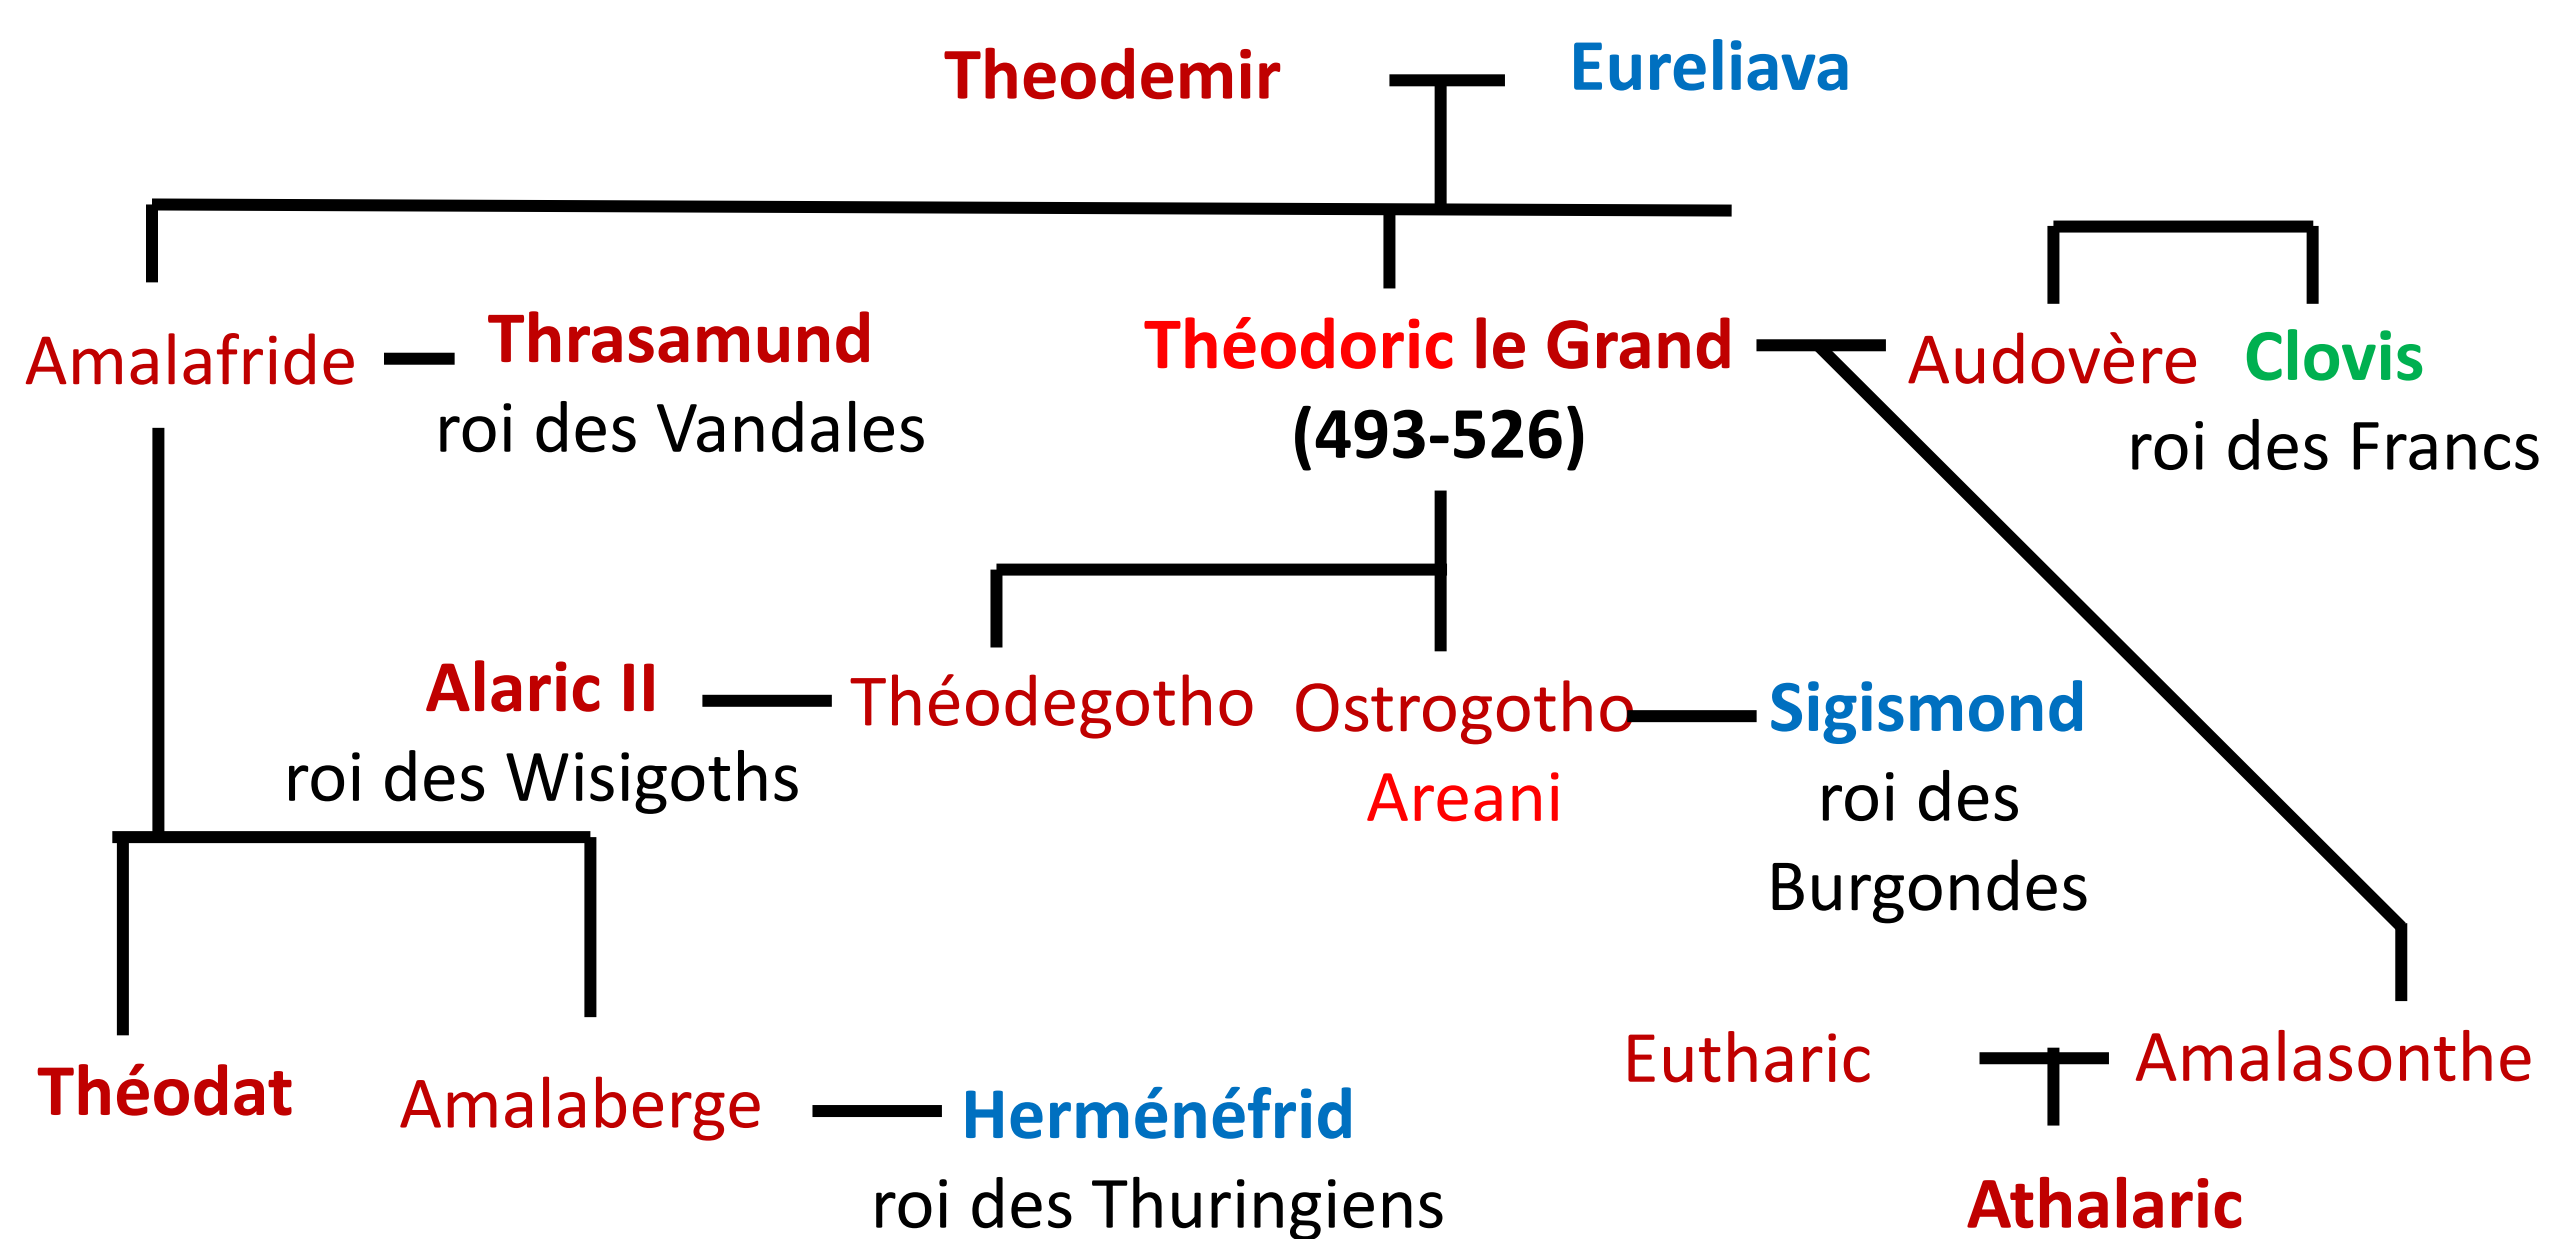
Theodemir Eureliava

Amalafride Thrasamund
roi des Vandales

Théodoric le Grand
(493-526)

Audovère Clovis
roi des Francs

Alaric II
roi des Wisigoths

Théodegotho Ostrogotho
Areani

Sigismond
roi des
Burgondes

Théodat Amalaberge Herménéfrid
roi des Thuringiens

Eutharic Amalasonthe
Athalaric